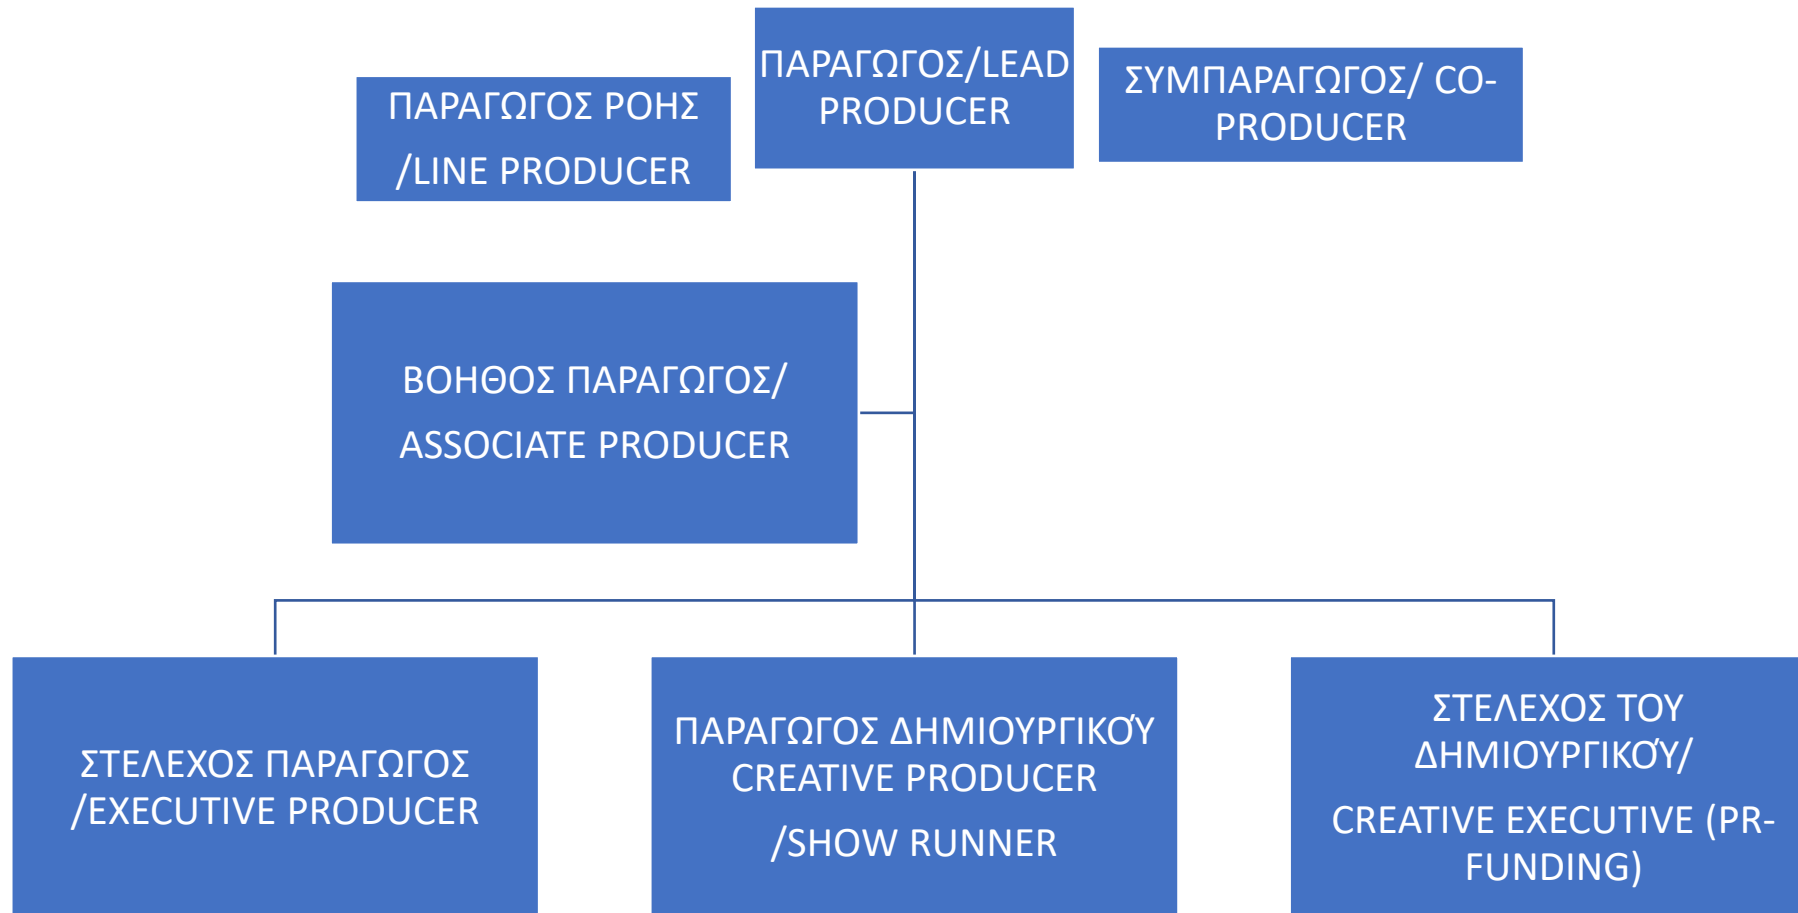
ΠΑΡΑΓΩΓΟΣ ΡΟΗΣ
/LINE PRODUCER

ΠΑΡΑΓΩΓΟΣ/LEAD PRODUCER

ΣΥΜΠΑΡΑΓΩΓΟΣ/ CO-PRODUCER

ΒΟΗΘΟΣ ΠΑΡΑΓΩΓΟΣ/
ASSOCIATE PRODUCER

ΣΤΕΛΕΧΟΣ ΠΑΡΑΓΩΓΟΣ /EXECUTIVE PRODUCER

ΠΑΡΑΓΩΓΟΣ ΔΗΜΙΟΥΡΓΙΚΌΥ CREATIVE PRODUCER
/SHOW RUNNER

ΣΤΕΛΕΧΟΣ ΤΟΥ ΔΗΜΙΟΥΡΓΙΚΌΥ/
CREATIVE EXECUTIVE (PR-FUNDING)